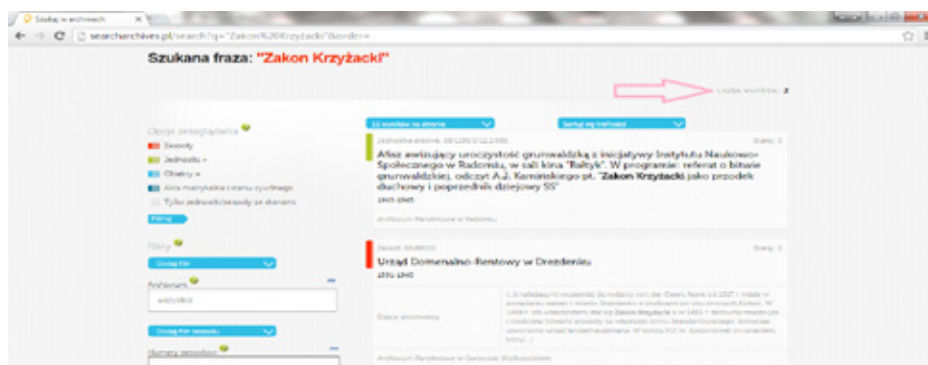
Szukaj w archiwach

searcharchives.pl/search?q="Zakon%20Krzyżacki"&order=

Szukana fraza: "Zakon Krzyżacki"

Liczba wyników: 2

Opcje przeglądania

Zespoły

Jednostki

Obiekty

Akta metrykalne i stanu cywilnego

Tylko jednostki/zespoły ze skanami

Filtruj

Filtry

Dodaj filtr

Archiwum

wszystkie

Dodaj filtr zespołu

Numery zespołów

10 wyników na stronie

Sortuj wg trafności

Jednostka główna, 58/1265/0/2.2/1985

Skany: 0

Afisz awizujący uroczystość grunwaldzką z inicjatywy Instytutu Naukowo-Społecznego w Radomiu, w sali kina "Bałtyk". W programie: referat o bitwie grunwaldzkiej, odczyt A.J. Kamińskiego pt. "Zakon Krzyżacki jako prodek duchowy i poprzedni dziejowy SS"

1945-1945

Archiwum Państwowe w Radomiu

Zespół, 66/0/0/19

Skany: 0

Urząd Domenalno-Rentowy w Drezdenku

1771-1945

Dzieje archiwalne

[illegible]

Archiwum Państwowe w Gorzowie Wielkopolskim